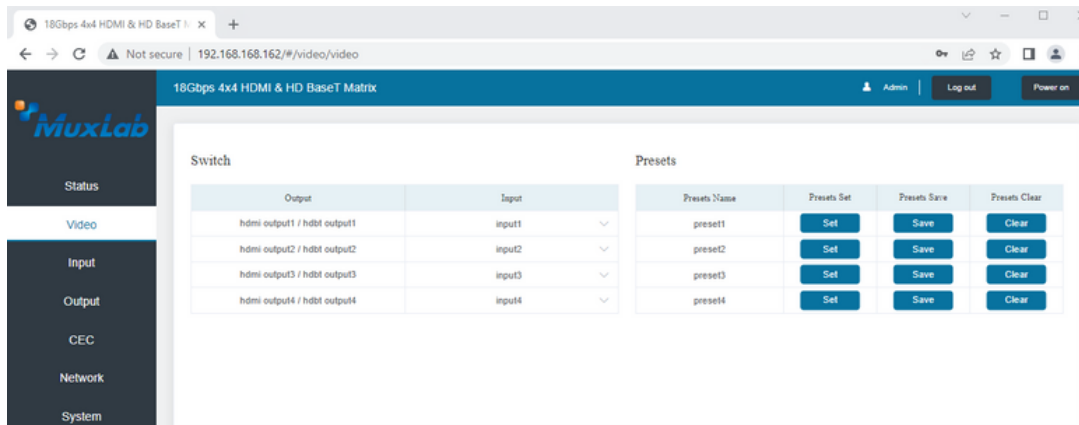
18Gbps 4x4 HDMI & HD BaseT M ×

+

Not secure | 192.168.168.162/#/video/video

MuxLab

18Gbps 4x4 HDMI & HD BaseT Matrix

Admin

Log out

Power on

Status

Video

Input

Output

CEC

Network

System

Switch

| Output | Input |
|---|---|
| hdmi output1 / hdbt output1 | input1 |
| hdmi output2 / hdbt output2 | input2 |
| hdmi output3 / hdbt output3 | input3 |
| hdmi output4 / hdbt output4 | input4 |

Presets

| Presets Name | Presets Set | Presets Save | Presets Clear |
|---|---|---|---|
| preset1 | Set | Save | Clear |
| preset2 | Set | Save | Clear |
| preset3 | Set | Save | Clear |
| preset4 | Set | Save | Clear |